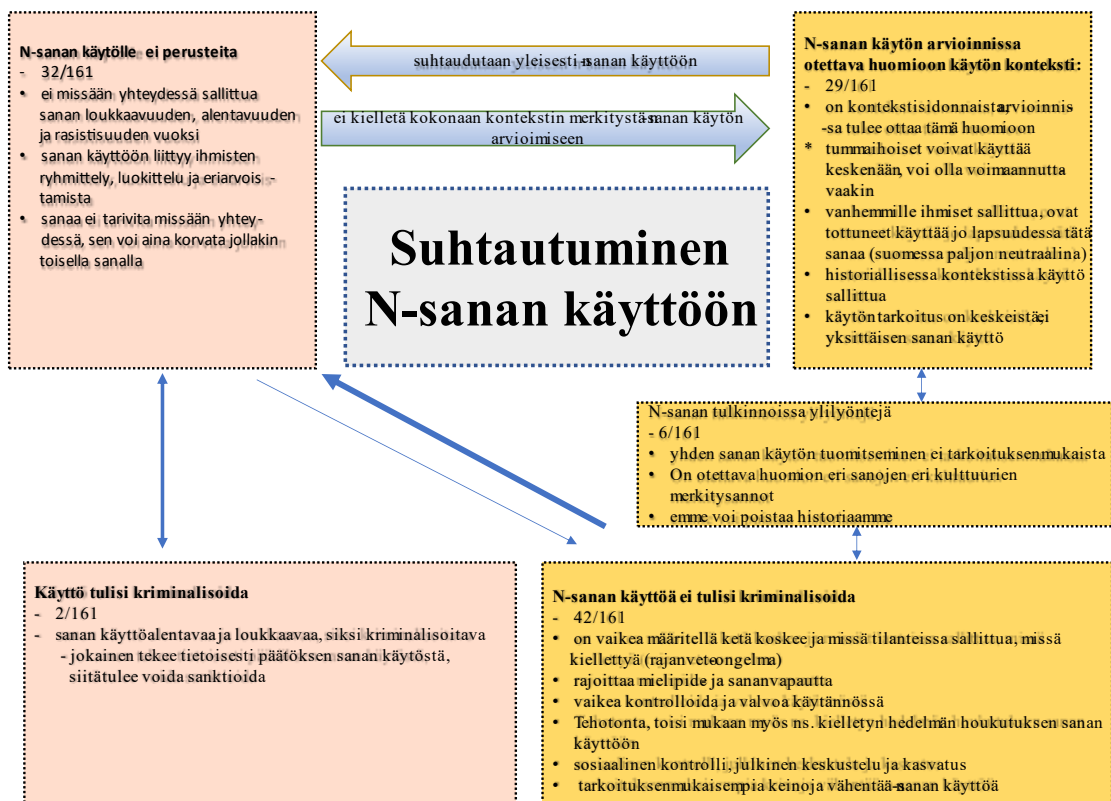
N-sanan käytölle ei perusteita
- 32/161
• ei missään yhteydessä sallittua sanan loukkaavuuden, alentavuuden ja rasistisuuden vuoksi
• sanan käyttöön liittyy ihmisten ryhmittely, luokittelu ja eriarvoistamista
• sanaa ei tarvita missään yhteydessä, sen voi aina korvata jollakin toisella sanalla

suhtaudutaan yleisesti n-sanan käyttöön

ei kielletä kokonaan kontekstin merkitystä n-sanan käytön arvioimiseen

N-sanan käytön arvioinnissa otettava huomioon käytön konteksti:
- 29/161
• on kontekstisidonnaista, arvioinnissa tulee ottaa tämä huomioon
* tummaihoiset voivat käyttää keskenään, voi olla voimaannuttavaakin
• vanhemmille ihmiset sallittua, ovat tottuneet käyttää jo lapsuudessa tätä sanaa (suomessa paljon neutraalina)
• historiallisessa kontekstissa käyttö sallittua
• käytön tarkoitus on keskeistä, ei yksittäisen sanan käyttö

Suhtautuminen N-sanan käyttöön

N-sanan tulkinnoissa ylilyöntejä
- 6/161
• yhden sanan käytön tuomitseminen ei tarkoituksenmukaista
• On otettava huomion eri sanojen eri kulttuurien merkitysannot
• emme voi poistaa historiaamme

Käyttö tulisi kriminalisoida
- 2/161
- sanan käyttö alentavaa ja loukkaavaa, siksi kriminalisoitava
- jokainen tekee tietoisesti päätöksen sanan käytöstä, siitä tulee voida sanktioida

N-sanan käyttöä ei tulisi kriminalisoida
- 42/161
• on vaikea määritellä ketä koskee ja missä tilanteissa sallittua, missä kiellettyä (rajanveto ongelma)
• rajoittaa mielipide ja sananvapautta
• vaikea kontrolloida ja valvoa käytännössä
• Tehotonta, toisi mukaan myös ns. kielletyn hedelmän houkutuksen sanan käyttöön
• sosiaalinen kontrolli, julkinen keskustelu ja kasvatus
• tarkoituksenmukaisempia keinoja vähentää n-sanan käyttöä